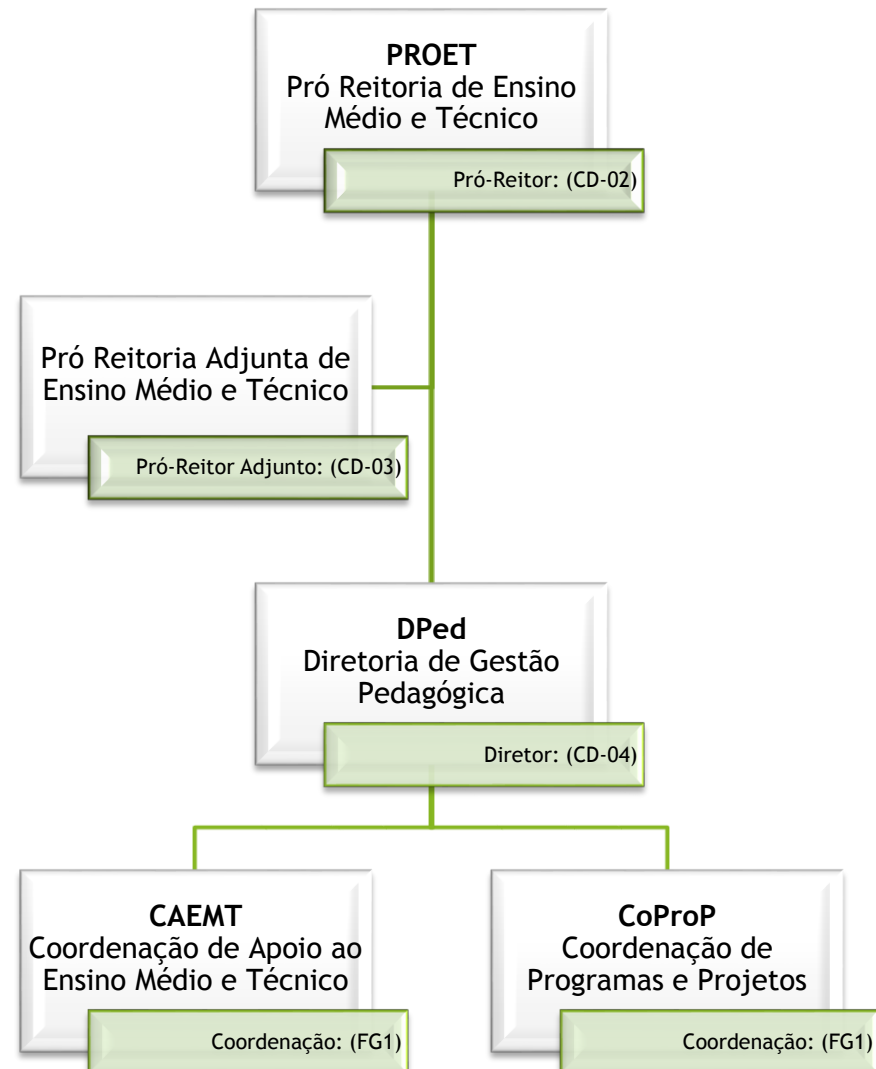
**PROET**
Pró Reitoria de Ensino Médio e Técnico

Pró-Reitor: (CD-02)

Pró Reitoria Adjunta de Ensino Médio e Técnico

Pró-Reitor Adjunto: (CD-03)

**DPed**
Diretoria de Gestão Pedagógica

Diretor: (CD-04)

**CAEMT**
Coordenação de Apoio ao Ensino Médio e Técnico

Coordenação: (FG1)

**CoProP**
Coordenação de Programas e Projetos

Coordenação: (FG1)